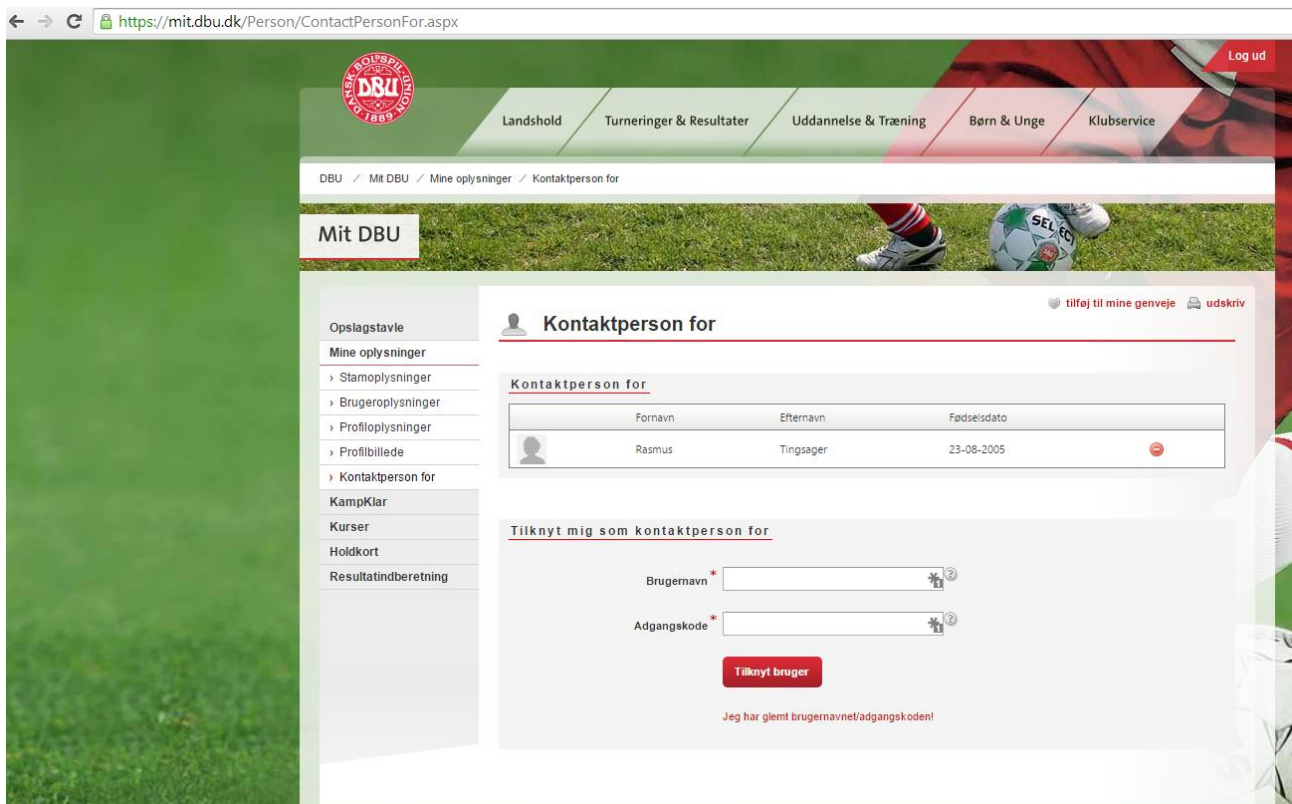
https://mit.dbu.dk/Person/ContactPersonFor.aspx

Log ud

DANSK BOLDSPIL UNION DBU 1889

Landshold Turneringer & Resultater Uddannelse & Træning Børn & Unge Klubservice

DBU / Mit DBU / Mine oplysninger / Kontaktperson for

Mit DBU

tilføj til mine genveje udskriv

Opslagstavle
Mine oplysninger
› Stamoplysninger
› Brugeroplysninger
› Profiloplysninger
› Profilbillede
› Kontaktperson for
KampKlar
Kurser
Holdkort
Resultatindberetning

Kontaktperson for

Kontaktperson for

| | Fornavn | Efternavn | Fødselsdato | |
|---|---|---|---|---|
| | Rasmus | Tingsager | 23-08-2005 | |

Tilknyt mig som kontaktperson for

Brugernavn*

Adgangskode*

Tilknyt bruger

Jeg har glemt brugernavnet/adgangskoden!